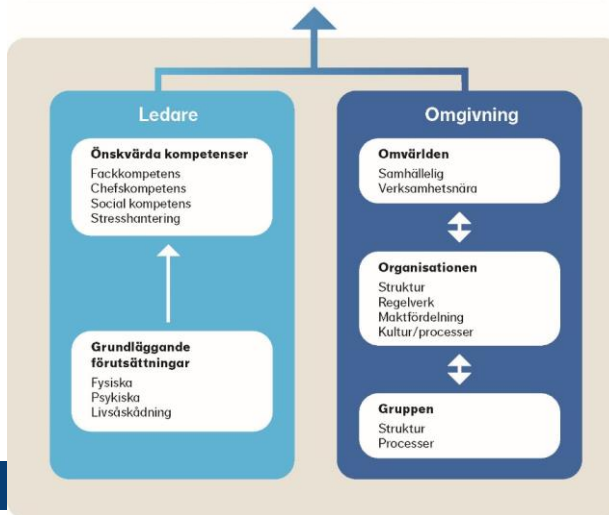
Ledare

Önskvärda kompetenser
Fackkompetens
Chefskompetens
Social kompetens
Stresshantering

Grundläggande förutsättningar
Fysiska
Psykiska
Livsåskådning

Omgivning

Omvärlden
Samhällelig
Verksamhetsnära

Organisationen
Struktur
Regelverk
Maktfördelning
Kultur/processer

Gruppen
Struktur
Processer